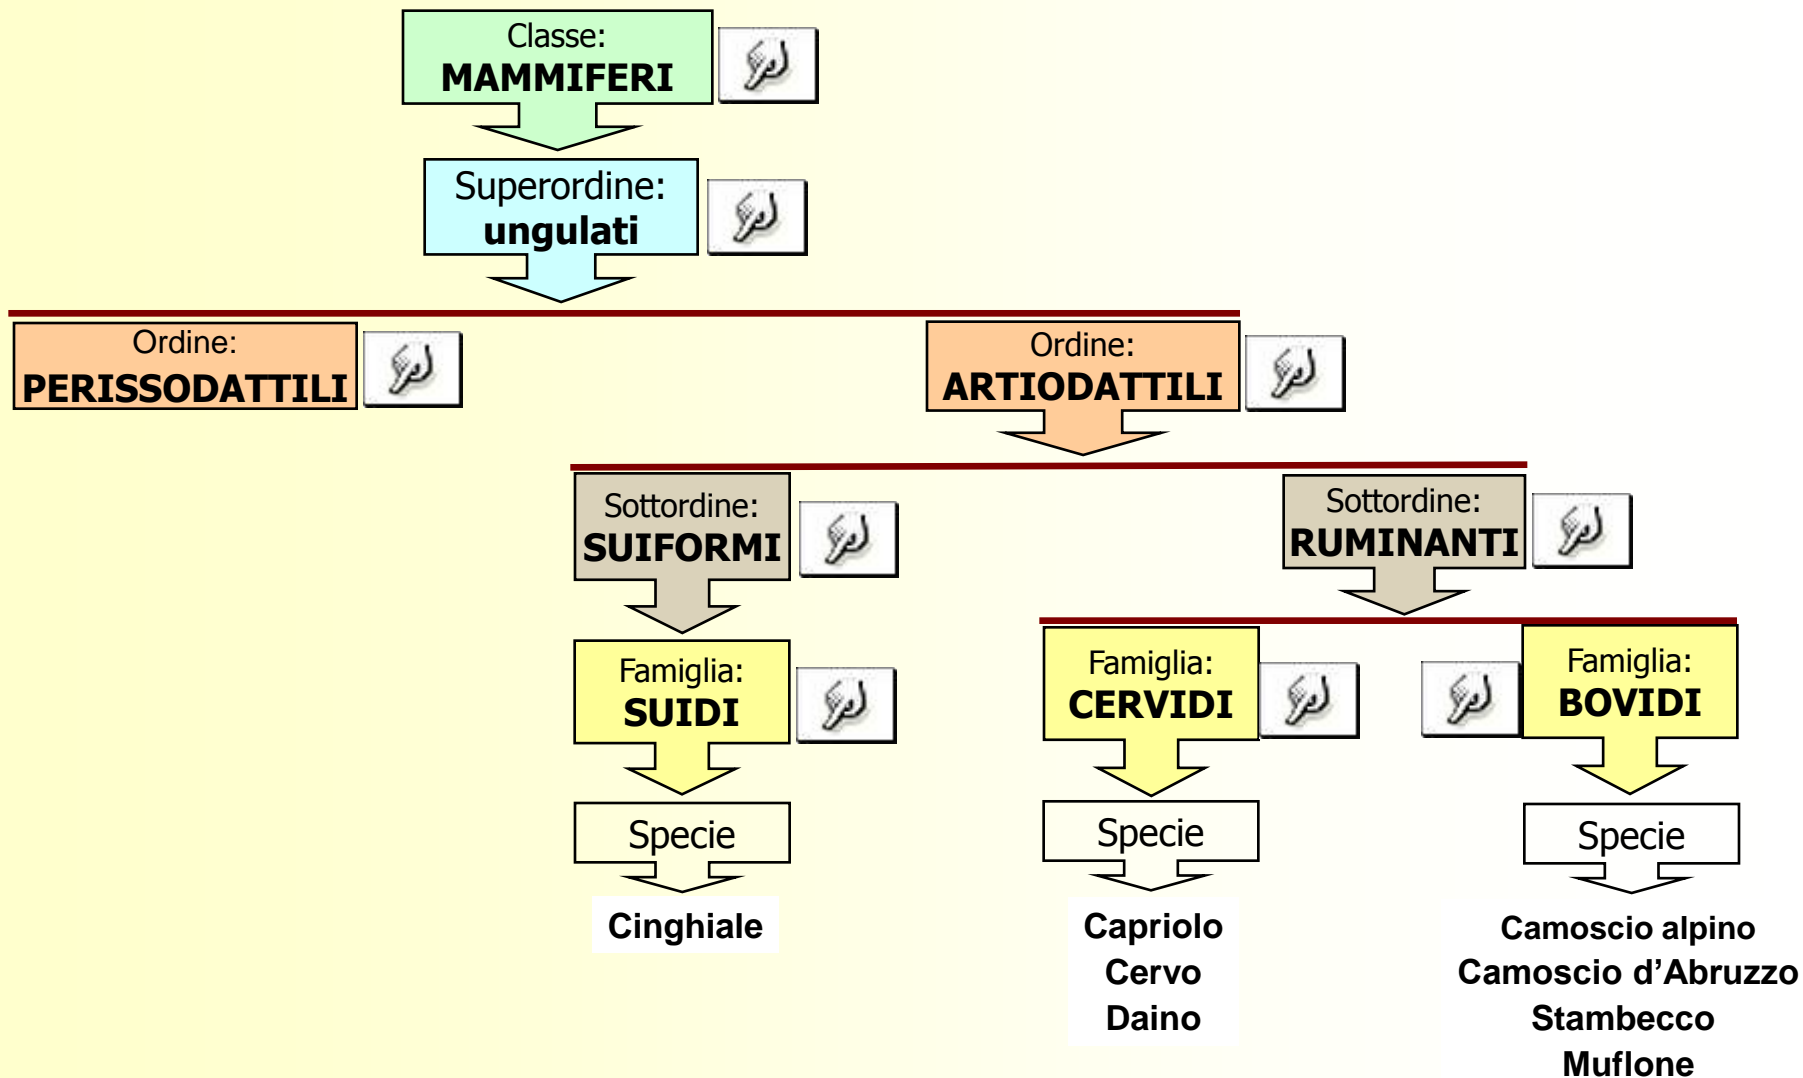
Classe:
MAMMIFERI

Superordine:
ungulati

Ordine:
PERISSODATTILI

Ordine:
ARTIODATTILI

Sottordine:
SUIFORMI

Sottordine:
RUMINANTI

Famiglia:
SUIDI

Famiglia:
CERVIDI

Famiglia:
BOVIDI

Specie

Cinghiale

Specie

Capriolo
Cervo
Daino

Specie

Camoscio alpino
Camoscio d'Abruzzo
Stambecco
Muflone